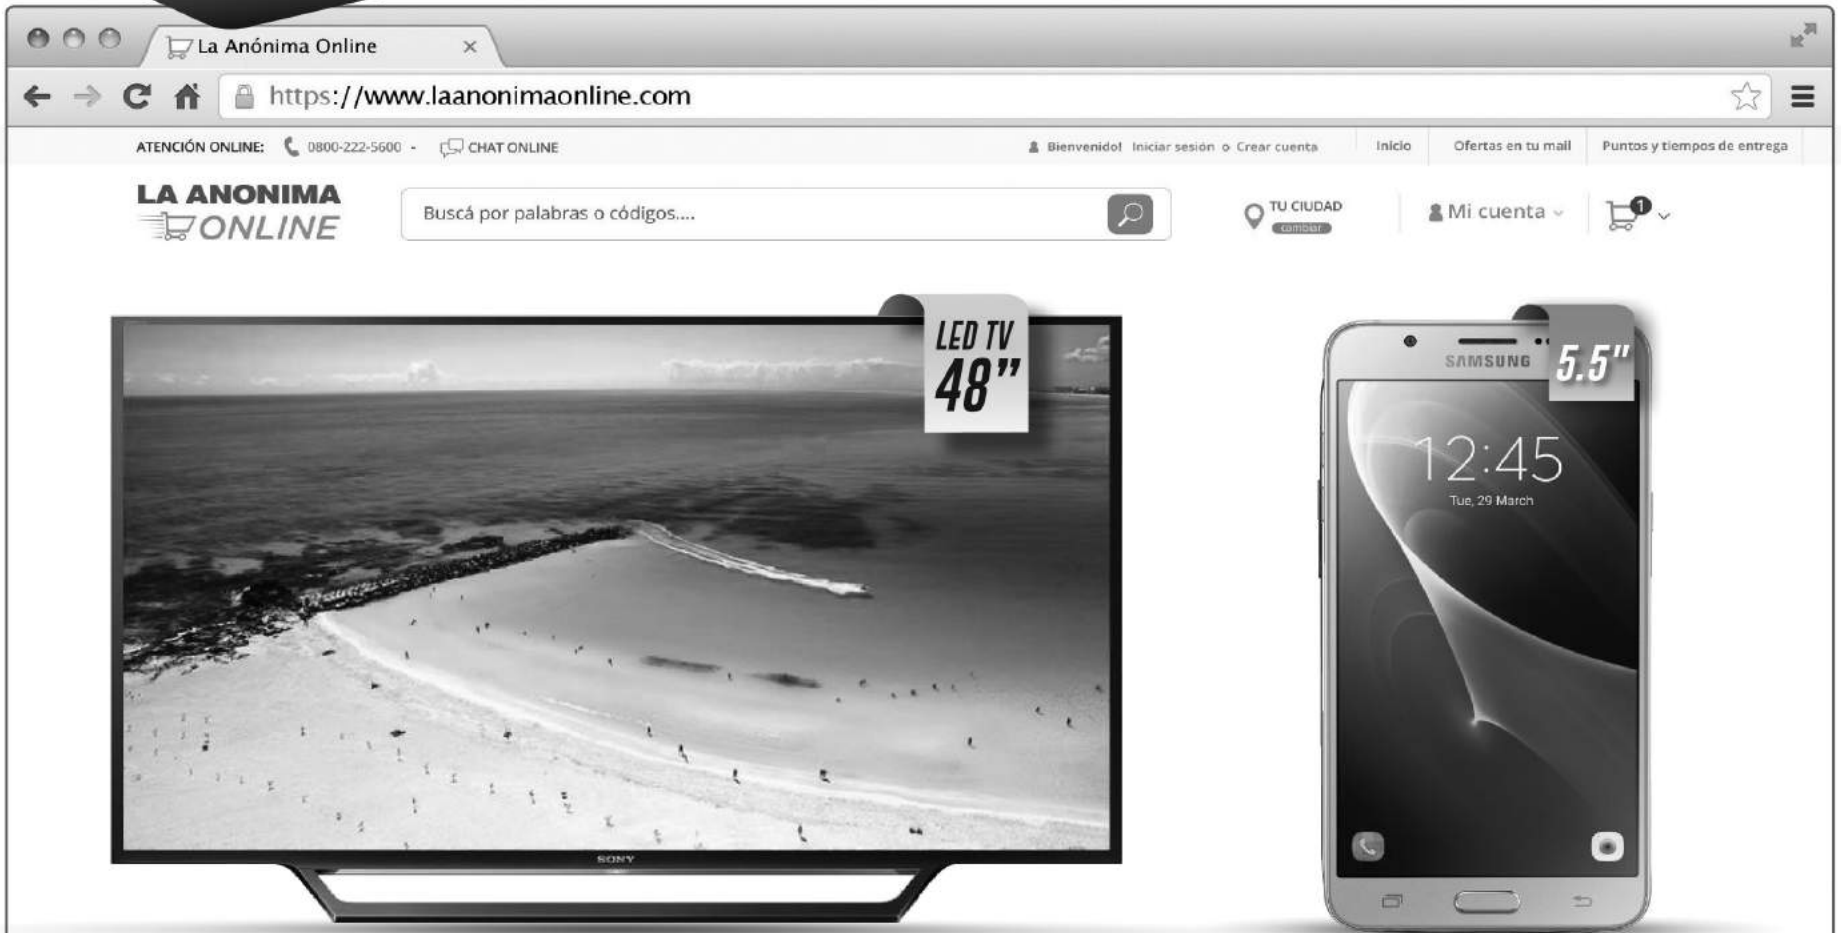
La Anónima Online ×

https://www.laanonimaonline.com

ATENCIÓN ONLINE: 0800-222-5600 - CHAT ONLINE

Bienvenido! Iniciar sesión o Crear cuenta | Inicio | Ofertas en tu mail | Puntos y tiempos de entrega

LA ANONIMA ONLINE

Buscá por palabras o códigos....

TU CIUDAD cambiar

Mi cuenta

1

LED TV 48"

SONY

SAMSUNG

5.5"

12:45
Tue, 29 March